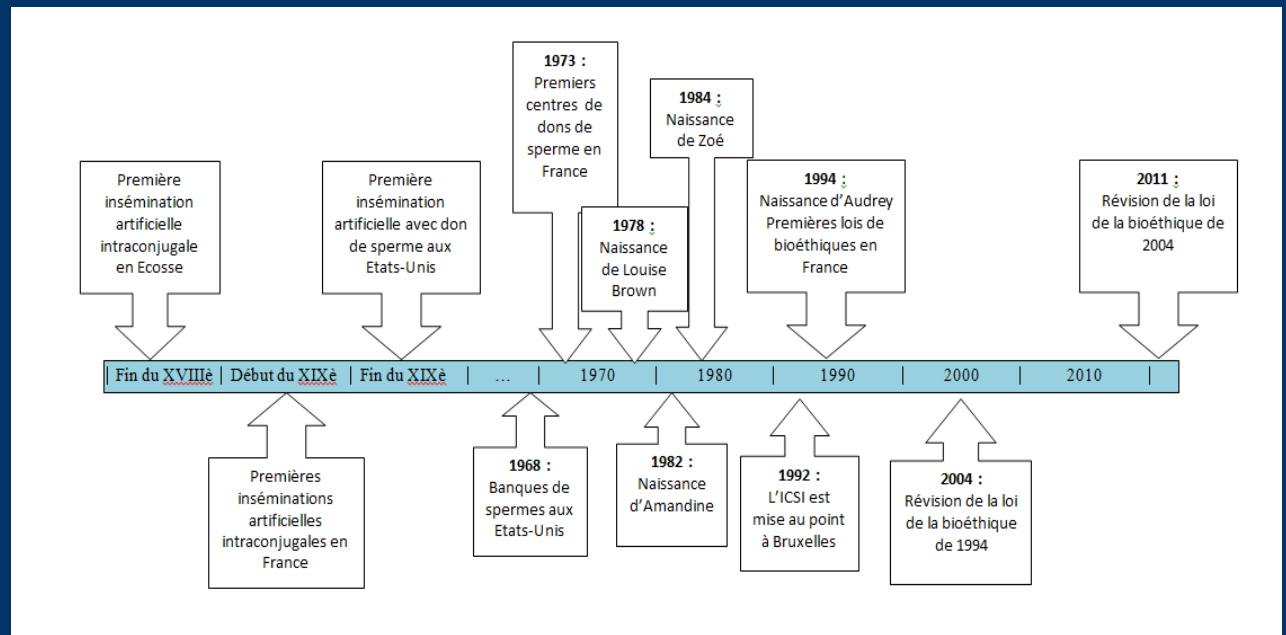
Première insémination artificielle intraconjugale en Ecosse

Première insémination artificielle avec don de sperme aux Etats-Unis

1973 : Premiers centres de dons de sperme en France

1978 : Naissance de Louise Brown

1984 : Naissance de Zoé

1994 : Naissance d'Audrey Premières lois de bioéthiques en France

2011 : Révision de la loi de la bioéthique de 2004

| Fin du XVIIIè | Début du XIXè | Fin du XIXè | … | 1970 | 1980 | 1990 | 2000 | 2010 |

Premières inséminations artificielles intraconjugales en France

1968 : Banques de spermes aux Etats-Unis

1982 : Naissance d'Amandine

1992 : L'ICSI est mise au point à Bruxelles

2004 : Révision de la loi de la bioéthique de 1994